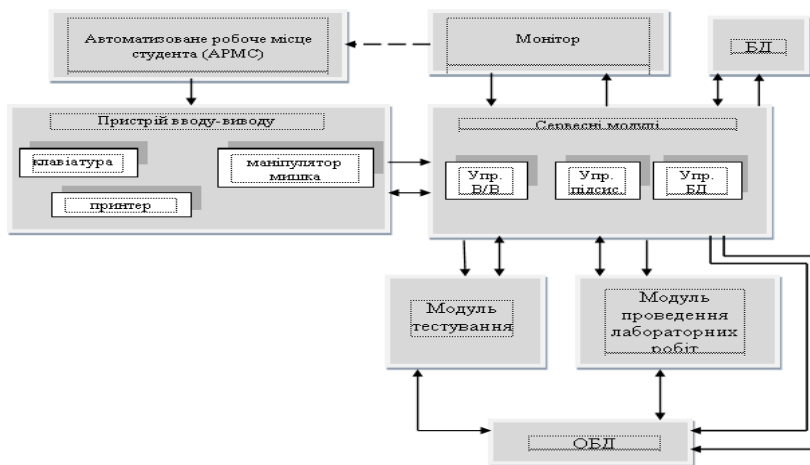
Автоматизоване робоче місце студента (АРМС)

Монітор

БД

Пристрій вводу-виводу

клавіатура

маніпулятор мишка

принтер

Сервісні модулі

Упр. В/В

Упр. підсис.

Упр. БД

Модуль тестування

Модуль проведення лабораторних робіт

ОБД